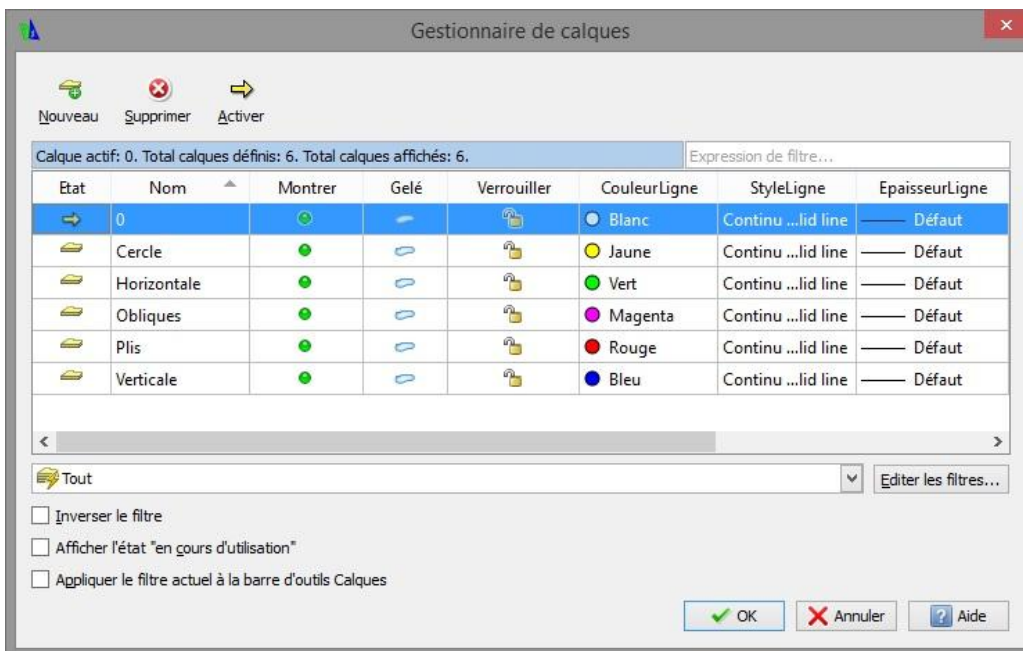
Gestionnaire de calques

Nouveau Supprimer Activer

Calque actif: 0. Total calques définis: 6. Total calques affichés: 6.

Expression de filtre...

| Etat | Nom | Montrer | Gelé | Verrouiller | CouleurLigne | StyleLigne | EpaisseurLigne |
|---|---|---|---|---|---|---|---|
| | 0 | | | | Blanc | Continu ...lid line | Défaut |
| | Cercle | | | | Jaune | Continu ...lid line | Défaut |
| | Horizontale | | | | Vert | Continu ...lid line | Défaut |
| | Obliques | | | | Magenta | Continu ...lid line | Défaut |
| | Plis | | | | Rouge | Continu ...lid line | Défaut |
| | Verticale | | | | Bleu | Continu ...lid line | Défaut |

Tout

Editer les filtres...

Inverser le filtre

Afficher l'état "en cours d'utilisation"

Appliquer le filtre actuel à la barre d'outils Calques

OK Annuler Aide